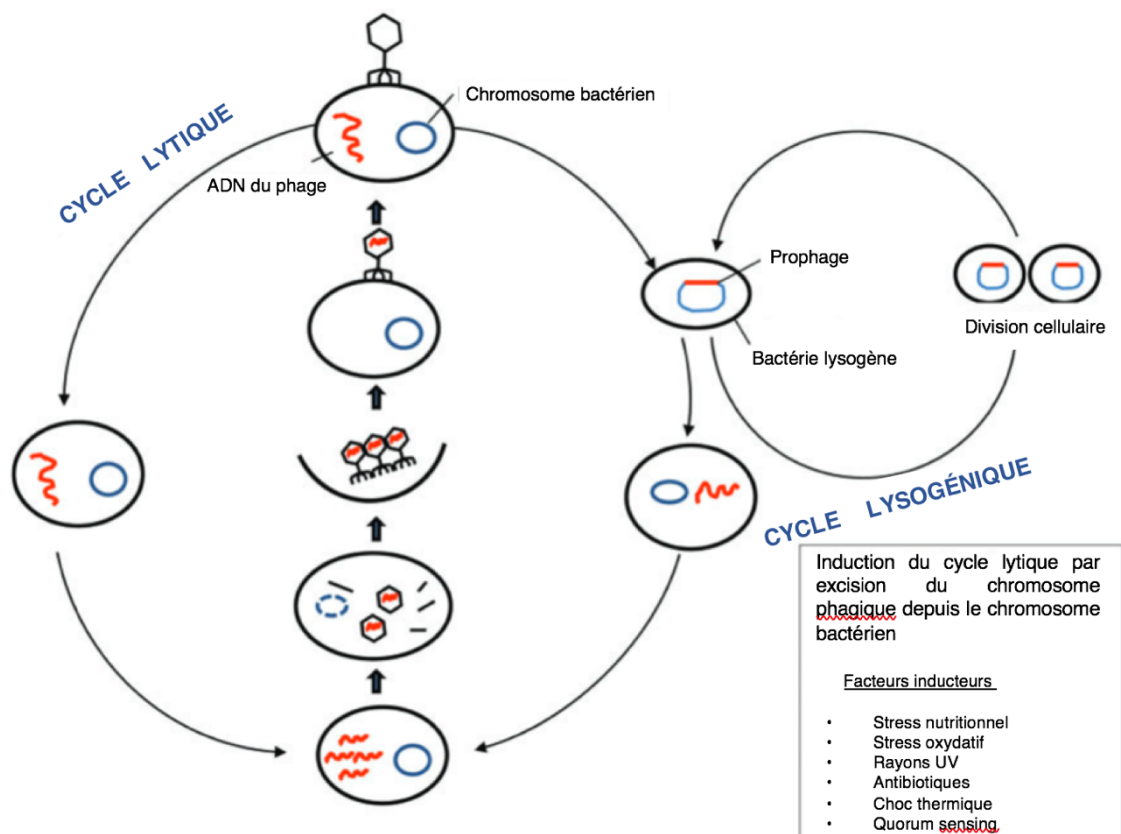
CYCLE LYTIQUE

Chromosome bactérien

ADN du phage

Prophage

Division cellulaire

Bactérie lysogène

CYCLE LYSOGÉNIQUE

Induction du cycle lytique par excision du chromosome phagique depuis le chromosome bactérien

Facteurs inducteurs

- Stress nutritionnel
- Stress oxydatif
- Rayons UV
- Antibiotiques
- Choc thermique
- Quorum sensing